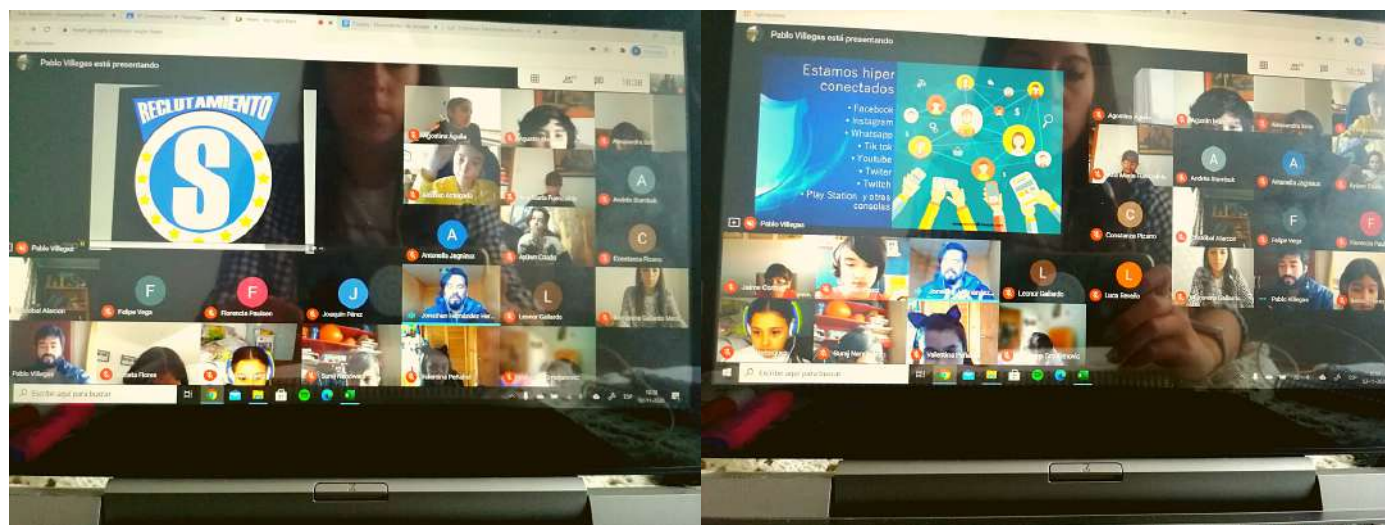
Pablo Villegas está presentando

RECLUTAMIENTO

S

Pablo Villegas

Agostina Aguila

Andrés Stambuk

Amanda Jagnicus

Esperanza Pizarro

Felipe Vega

Florencia Paulsen

Joaquín Pérez

Jonathan Hernández Ver...

Leonor Gallardo

Pablo Villegas

Valentina Peñafiel

Escribe aquí para buscar

Pablo Villegas está presentando

Estamos hiper conectados

• Facebook
• Instagram
• Whatsapp
• Tik tok
• Youtube
• Twiter
• Twitch
• Play Station y otras consolas

Pablo Villegas

Agostina Aguila

Andrés Stambuk

Amanda Jagnicus

Constanza Pizarro

Felipe Vega

Florencia Paulsen

Leonor Gallardo

Luca Revello

Valentina Peñafiel

Pablo Villegas

Escribe aquí para buscar